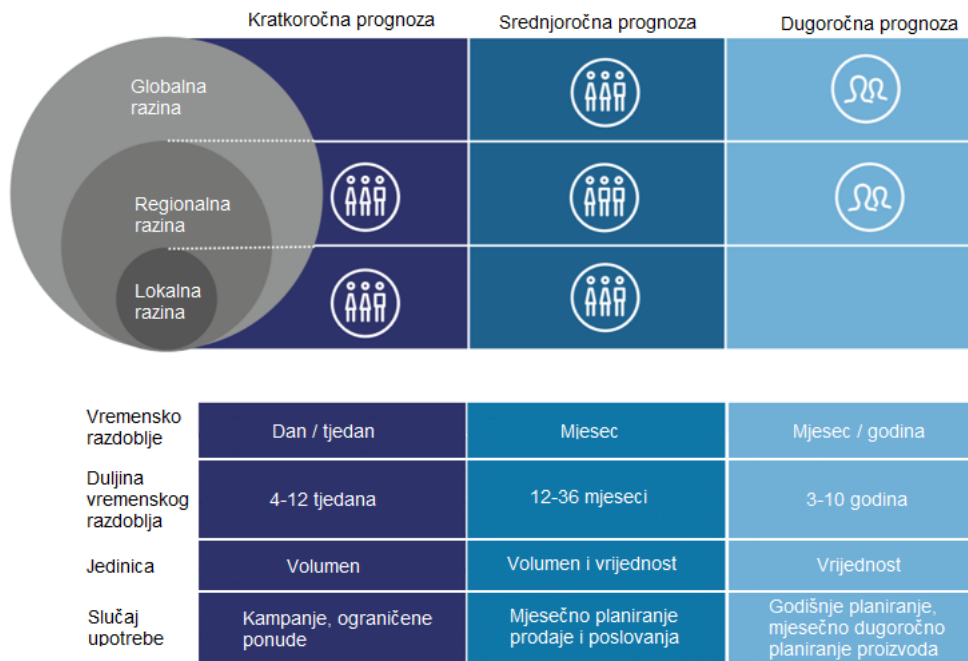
Kratkoročna prognoza

Srednjoročna prognoza

Dugoročna prognoza

Globalna razina

Regionalna razina

Lokalna razina

|  | Kratkoročna prognoza | Srednjoročna prognoza | Dugoročna prognoza |
|---|---|---|---|
| Vremensko razdoblje | Dan / tjedan | Mjesec | Mjesec / godina |
| Duljina vremenskog razdoblja | 4-12 tjedana | 12-36 mjeseci | 3-10 godina |
| Jedinica | Volumen | Volumen i vrijednost | Vrijednost |
| Slučaj upotrebe | Kampanje, ograničene ponude | Mjesečno planiranje prodaje i poslovanja | Godišnje planiranje, mjesečno dugoročno planiranje proizvoda |